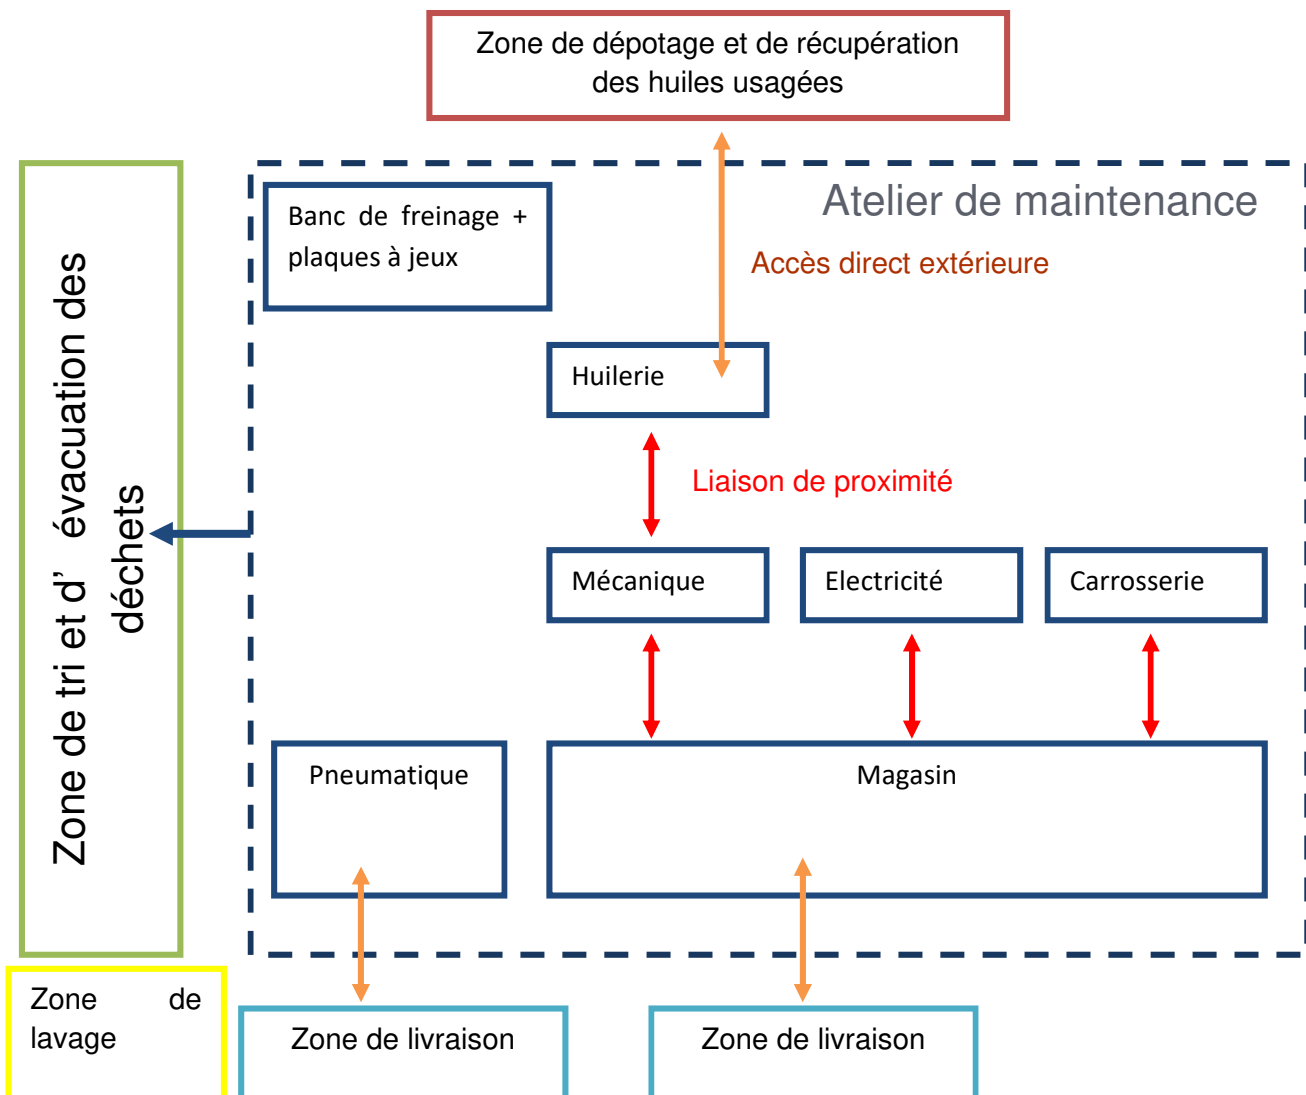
Zone de dépotage et de récupération des huiles usagées

Zone de tri et d' évacuation des déchets

Atelier de maintenance

Banc de freinage + plaques à jeux

Accès direct extérieure

Huilerie

Liaison de proximité

Mécanique

Electricité

Carrosserie

Pneumatique

Magasin

Zone de lavage

Zone de livraison

Zone de livraison